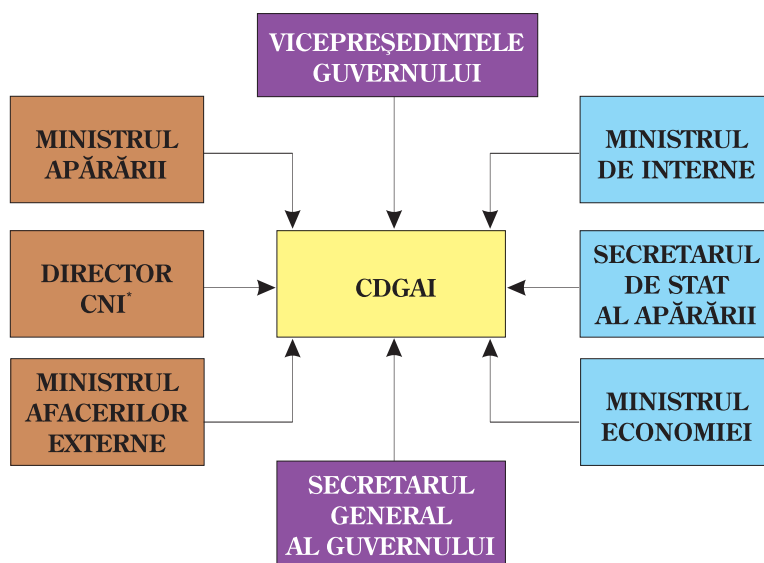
VICEPREŞEDINTELE GUVERNULUI

MINISTRUL APĂRĂRII

MINISTRUL DE INTERNE

DIRECTOR CNI*

CDGAI

SECRETARUL DE STAT AL APĂRĂRII

MINISTRUL AFACERILOR EXTERNE

MINISTRUL ECONOMIEI

SECRETARUL GENERAL AL GUVERNULUI